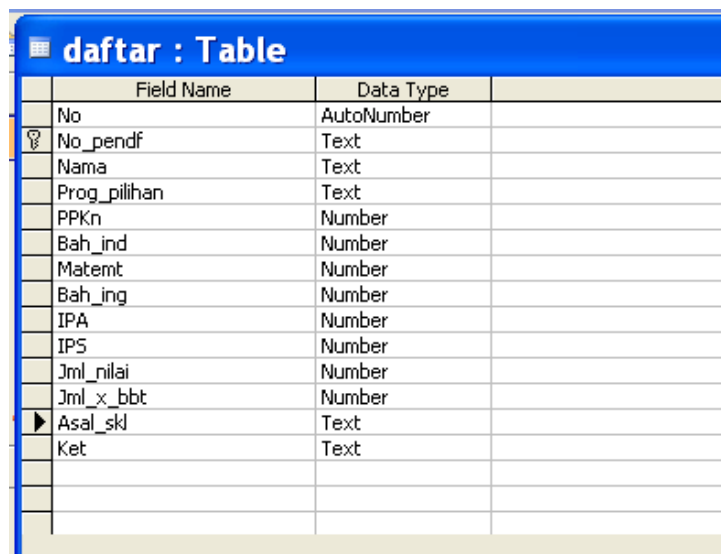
daftar : Table

| Field Name | Data Type |
|---|---|
| No | AutoNumber |
| No_pendf | Text |
| Nama | Text |
| Prog_pilihan | Text |
| PPKn | Number |
| Bah_ind | Number |
| Matemt | Number |
| Bah_ing | Number |
| IPA | Number |
| IPS | Number |
| Jml_nilai | Number |
| Jml_x_bbt | Number |
| Asal_skl | Text |
| Ket | Text |